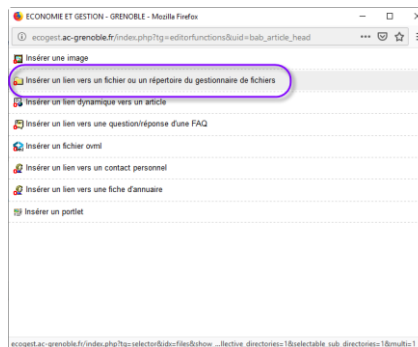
ECONOMIE ET GESTION - GRENOBLE - Mozilla Firefox

ecogest.ac-grenoble.fr/index.php?tg=editorfunctions&uid=bab_article_head

Insérer une image

Insérer un lien vers un fichier ou un répertoire du gestionnaire de fichiers

Insérer un lien dynamique vers un article

Insérer un lien vers une question/réponse d'une FAQ

Insérer un fichier ovml

Insérer un lien vers un contact personnel

Insérer un lien vers une fiche d'annuaire

Insérer un portlet

ecogest.ac-grenoble.fr/index.php?tg=selector&idx=files&show ...llective_directories=1&selectable_sub_directories=1&multi=1